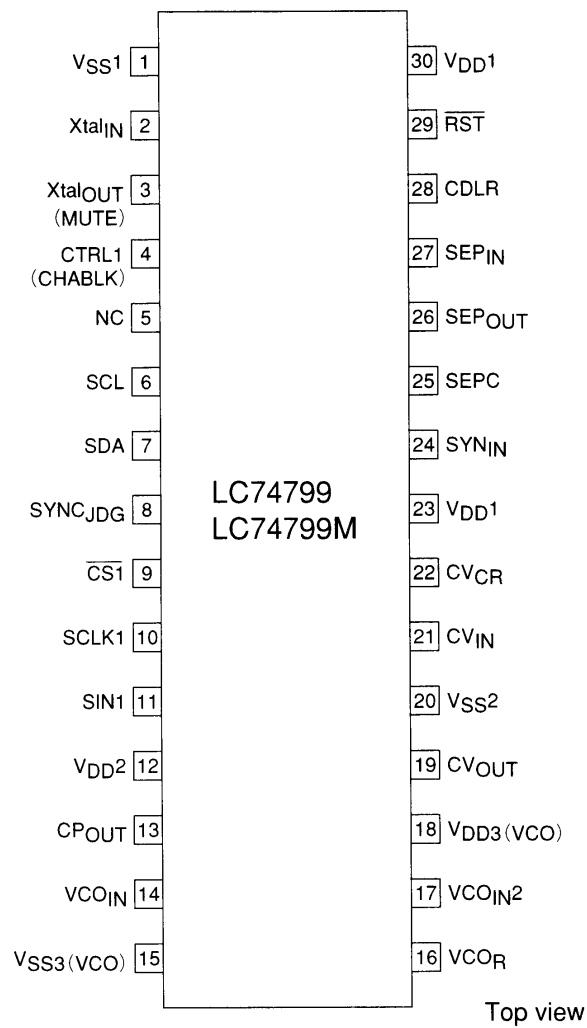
$V_{SS}1$ 1
$Xtal_{IN}$ 2
$Xtal_{OUT}$ (MUTE) 3
CTRL1 (CHABLK) 4
NC 5
SCL 6
SDA 7
$SYNC_{JDG}$ 8
$\overline{CS1}$ 9
SCLK1 10
SIN1 11
$V_{DD}2$ 12
$CP_{OUT}$ 13
$VCO_{IN}$ 14
$V_{SS3}$(VCO) 15

30 $V_{DD}1$
29 $\overline{RST}$
28 CDLR
27 $SEP_{IN}$
26 $SEP_{OUT}$
25 SEPC
24 $SYN_{IN}$
23 $V_{DD}1$
22 $CV_{CR}$
21 $CV_{IN}$
20 $V_{SS}2$
19 $CV_{OUT}$
18 $V_{DD3}$(VCO)
17 $VCO_{IN}2$
16 $VCO_{R}$

LC74799
LC74799M

Top view